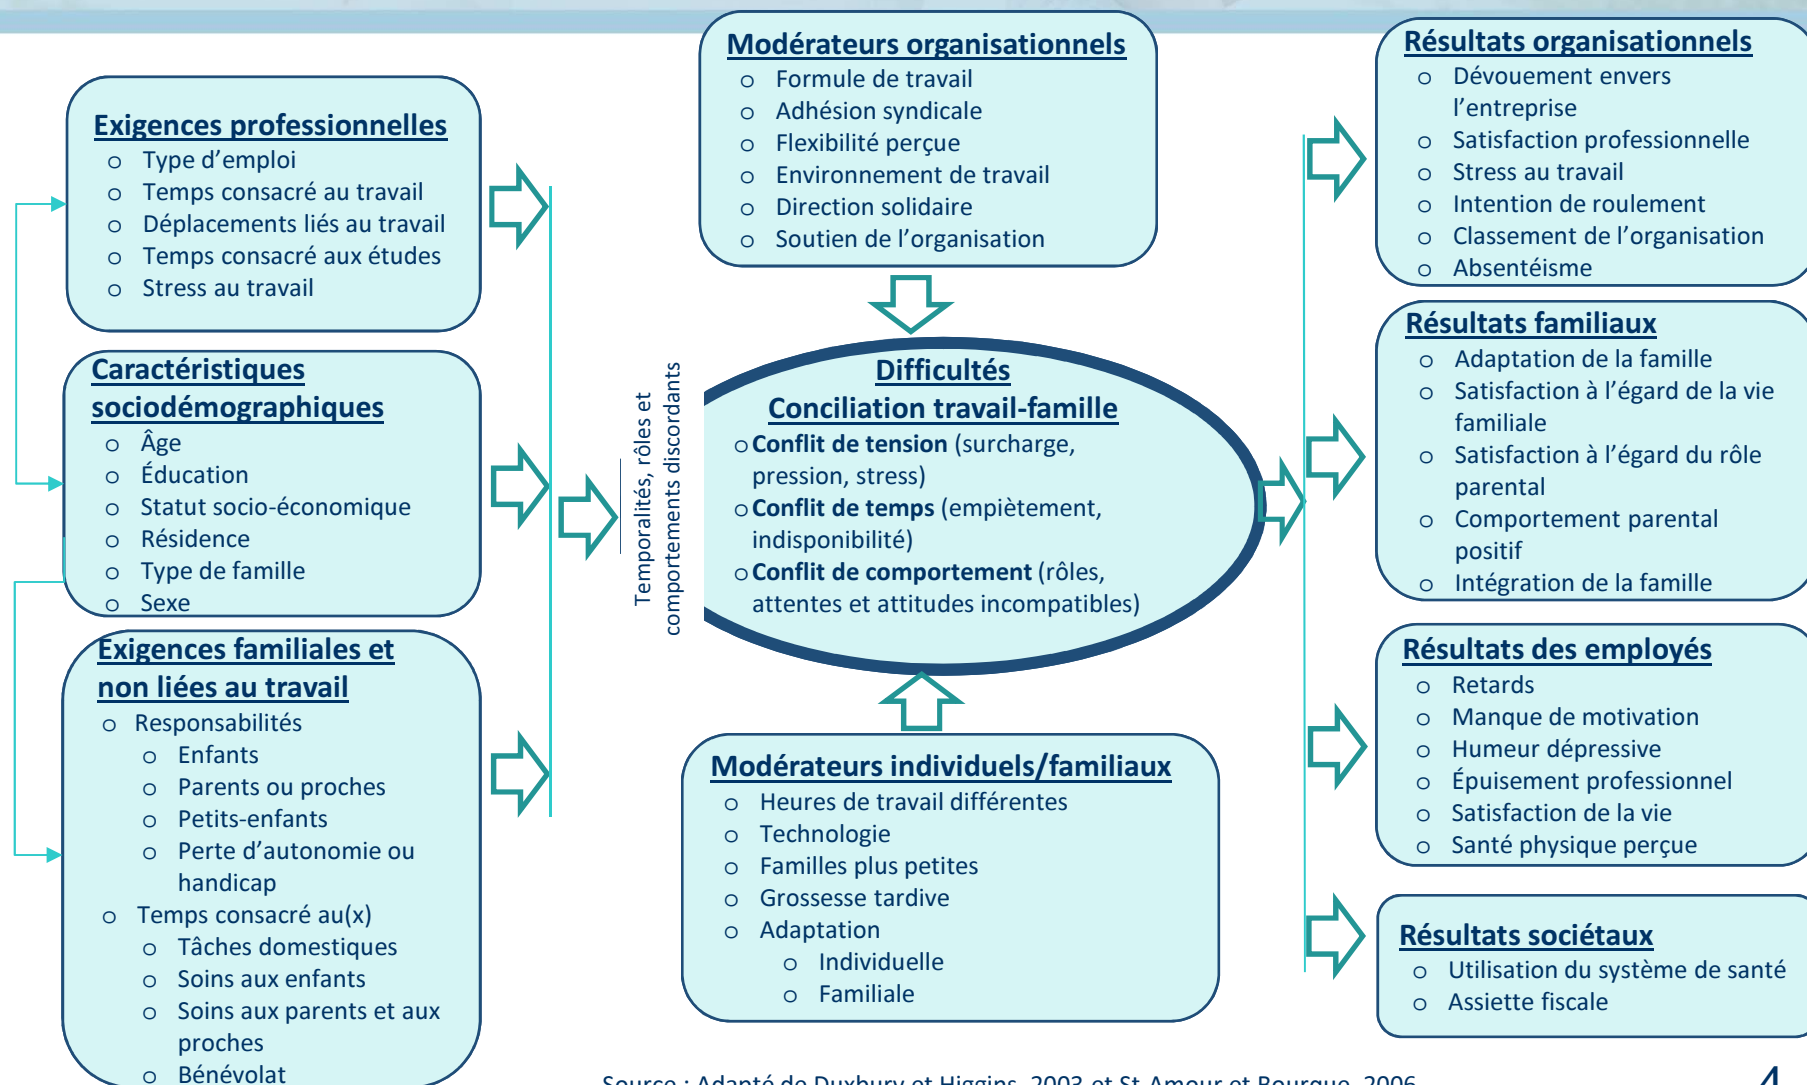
Exigences professionnelles
o Type d'emploi
o Temps consacré au travail
o Déplacements liés au travail
o Temps consacré aux études
o Stress au travail

Caractéristiques sociodémographiques
o Âge
o Éducation
o Statut socio-économique
o Résidence
o Type de famille
o Sexe

Exigences familiales et non liées au travail
o Responsabilités
o Enfants
o Parents ou proches
o Petits-enfants
o Perte d'autonomie ou handicap
o Temps consacré au(x)
o Tâches domestiques
o Soins aux enfants
o Soins aux parents et aux proches
o Bénévolat

Temporalités, rôles et comportements discordants

Modérateurs organisationnels
o Formule de travail
o Adhésion syndicale
o Flexibilité perçue
o Environnement de travail
o Direction solidaire
o Soutien de l'organisation

Difficultés
Conciliation travail-famille
o Conflit de tension (surcharge, pression, stress)
o Conflit de temps (empiètement, indisponibilité)
o Conflit de comportement (rôles, attentes et attitudes incompatibles)

Modérateurs individuels/familiaux
o Heures de travail différentes
o Technologie
o Familles plus petites
o Grossesse tardive
o Adaptation
o Individuelle
o Familiale

Résultats organisationnels
o Dévouement envers l'entreprise
o Satisfaction professionnelle
o Stress au travail
o Intention de roulement
o Classement de l'organisation
o Absentéisme

Résultats familiaux
o Adaptation de la famille
o Satisfaction à l'égard de la vie familiale
o Satisfaction à l'égard du rôle parental
o Comportement parental positif
o Intégration de la famille

Résultats des employés
o Retards
o Manque de motivation
o Humeur dépressive
o Épuisement professionnel
o Satisfaction de la vie
o Santé physique perçue

Résultats sociétaux
o Utilisation du système de santé
o Assiette fiscale

Source : Adapté de Duxbury et Higgins, 2003 et St-Amour et Bourque, 2006

4